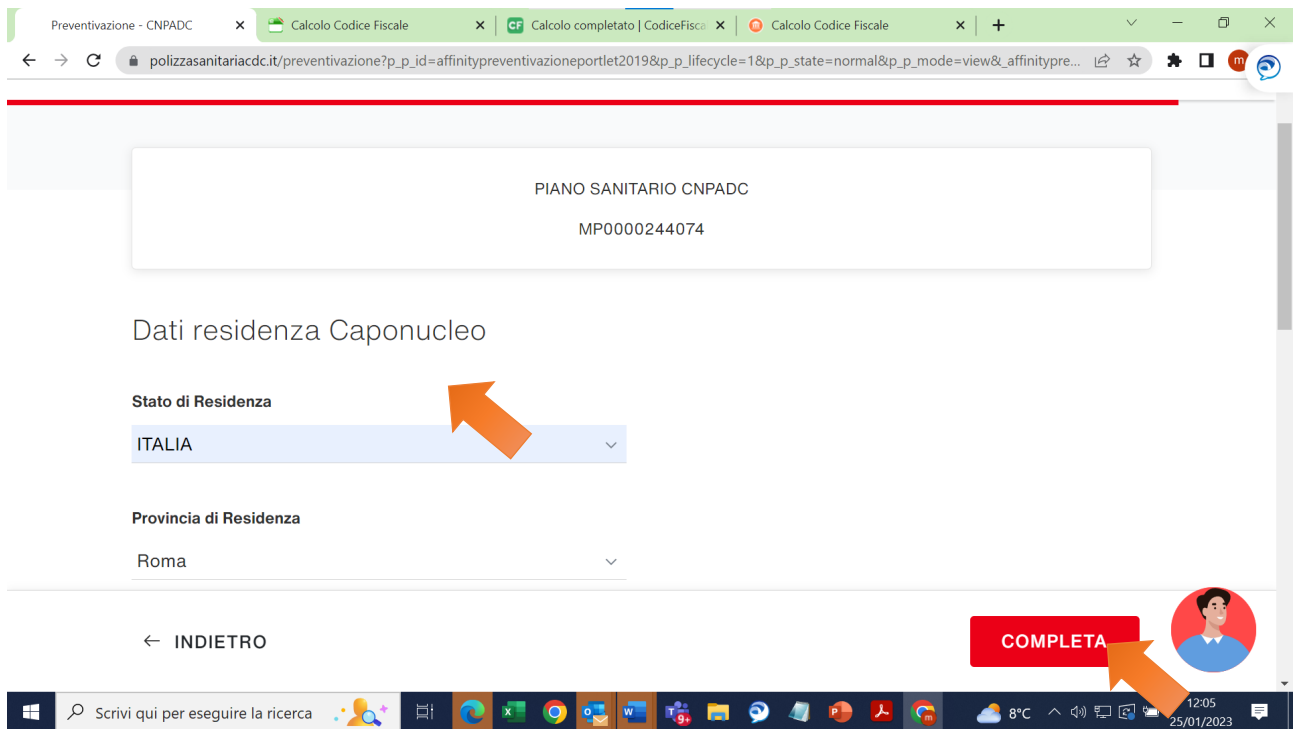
Preventivazione - CNPADC ×
Calcolo Codice Fiscale ×
CF Calcolo completato | CodiceFisca ×
Calcolo Codice Fiscale ×
+

polizzasanitariacdc.it/preventivazione?p_p_id=affinitypreventivazioneportlet2019&p_p_lifecycle=1&p_p_state=normal&p_p_mode=view&_affinitypre...

PIANO SANITARIO CNPADC

MP0000244074

Dati residenza Caponucleo

Stato di Residenza

ITALIA

Provincia di Residenza

Roma

← INDIETRO

COMPLETA

Scrivi qui per eseguire la ricerca

9+

8°C

12:05
25/01/2023